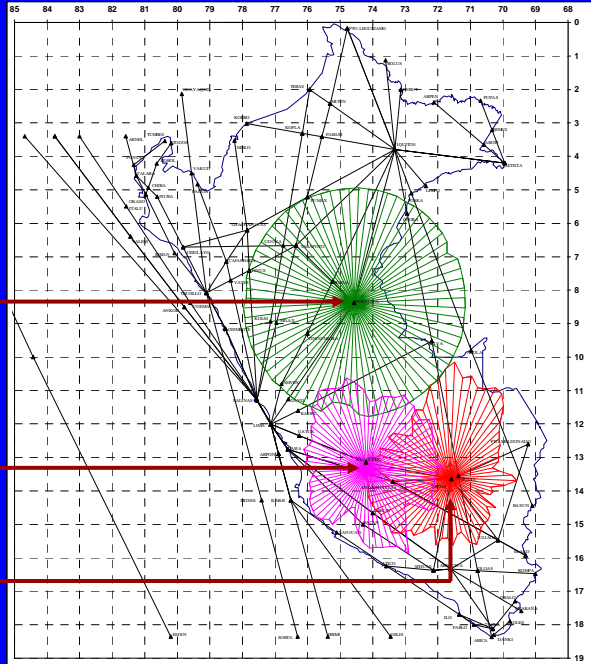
85 84 83 82 81 80 79 78 77 76 75 74 73 72 71 70 69 68

0 1 2 3 4 5 6 7 8 9 10 11 12 13 14 15 16 17 18 19

PTO. LEGUIZAMO
TERAN
IQUITOS
PUPAS
TUMBES
PIURA
CHICLAYO
TRUJILLO
CHIMBOTE
LIMA
PUCALLPA
CUSCO
AREQUIPA
TACNA
ARICA
PUERTO MALDONADO
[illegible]